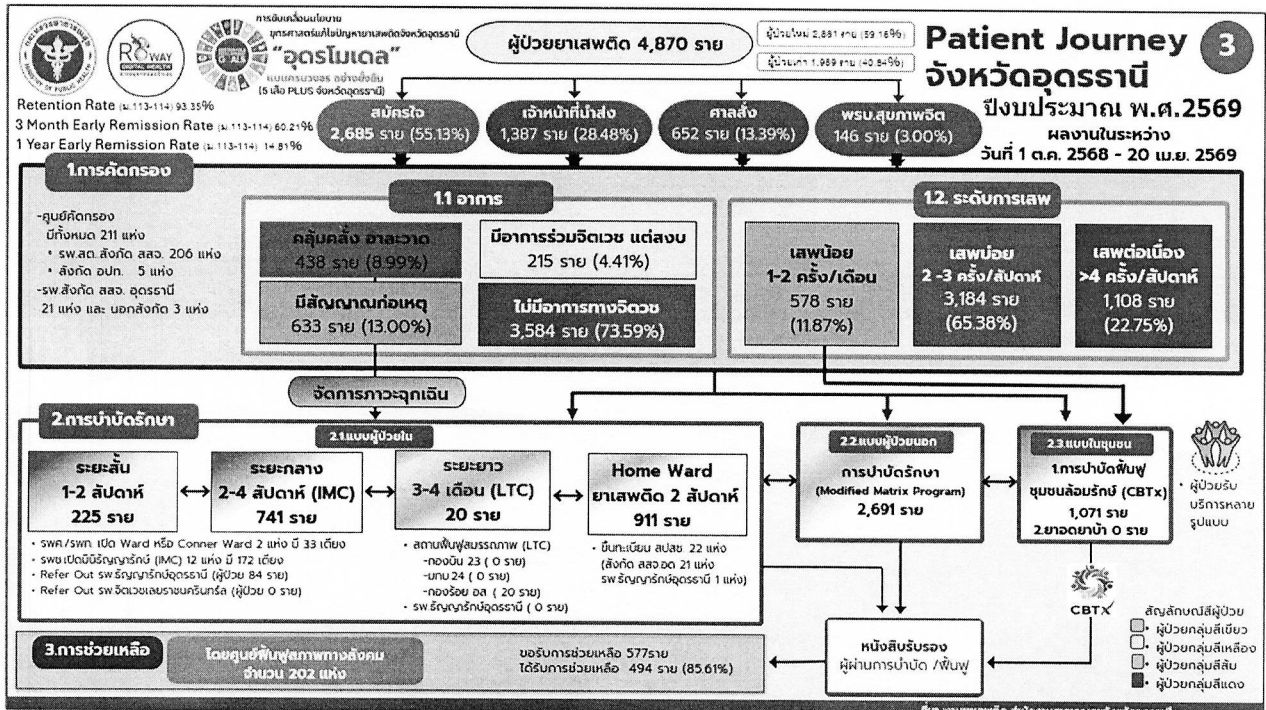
การขับเคลื่อนนโยบาย ยุทธศาสตร์แก้ไขปัญหายาเสพติดจังหวัดอุดรธานี
"อุดรโมเดล"
แบบครบวงจร อย่างยั่งยืน (5 เสือ PLUS จังหวัดอุดรธานี)

ผู้ป่วยยาเสพติด 4,870 ราย

ผู้ป่วยใหม่ 2,881 ราย (59.16%)
ผู้ป่วยเก่า 1,989 ราย (40.84%)

Patient Journey 3
จังหวัดอุดรธานี
ปีงบประมาณ พ.ศ.2569
ผลงานในระหว่าง
วันที่ 1 ต.ค. 2568 - 20 เม.ย. 2569

Retention Rate (ม.113-114) 93.35%
3 Month Early Remission Rate (ม.113-114) 60.21%
1 Year Early Remission Rate (ม.113-114) 14.81%

สมัครใจ 2,685 ราย (55.13%)
เจ้าหน้าที่นำส่ง 1,387 ราย (28.48%)
ศาลสั่ง 652 ราย (13.39%)
พรบ.สุขภาพจิต 146 ราย (3.00%)

1.การคัดกรอง

-ศูนย์คัดกรอง มีทั้งหมด 211 แห่ง
• รพ.สต. สังกัด สสจ. 206 แห่ง
• สังกัด อปท. 5 แห่ง
-รพ.สังกัด สสจ. อุดรธานี 21 แห่ง และ นอกสังกัด 3 แห่ง

1.1 อาการ
คลุ้มคลั่ง อาละวาด 438 ราย (8.99%)
มีอาการร่วมจิตเวช แต่สงบ 215 ราย (4.41%)
มีสัญญาณก่อเหตุ 633 ราย (13.00%)
ไม่มีอาการทางจิตเวช 3,584 ราย (73.59%)

1.2. ระดับการเสพ
เสพน้อย 1-2 ครั้ง/เดือน 578 ราย (11.87%)
เสพบ่อย 2 -3 ครั้ง/สัปดาห์ 3,184 ราย (65.38%)
เสพต่อเนื่อง >4 ครั้ง/สัปดาห์ 1,108 ราย (22.75%)

จัดการภาวะฉุกเฉิน

2.การบำบัดรักษา
2.1แบบผู้ป่วยใน
ระยะสั้น 1-2 สัปดาห์ 225 ราย
ระยะกลาง 2-4 สัปดาห์ (IMC) 741 ราย
ระยะยาว 3-4 เดือน (LTC) 20 ราย
Home Ward ยาเสพติด 2 สัปดาห์ 911 ราย

• รพศ./รพท. เปิด Ward หรือ Conner Ward 2 แห่ง มี 33 เตียง
• รพช.เปิดมินิธัญญารักษ์ (IMC) 12 แห่ง มี 172 เตียง
• Refer Out รพ.ธัญญารักษ์อุดรธานี (ผู้ป่วย 84 ราย)
• Refer Out รพ.จิตเวชเลยราชนครินทร์ (ผู้ป่วย 0 ราย)

• สถานฟื้นฟูสมรรถภาพ (LTC)
-กองบิน 23 ( 0 ราย)
-มทบ.24 ( 0 ราย)
-กองร้อย อส ( 20 ราย)
• รพ.ธัญญารักษ์อุดรธานี ( 0 ราย)

• ขึ้นทะเบียน สปสช 22 แห่ง (สังกัด สสจ.อด 21 แห่ง รพ.ธัญญารักษ์อุดรธานี 1 แห่ง)

2.2แบบผู้ป่วยนอก
การบำบัดรักษา (Modified Matrix Program) 2,691 ราย

2.3แบบในชุมชน
1.การบำบัดฟื้นฟู ชุมชนล้อมรักษ์ (CBTx) 1,071 ราย
2.ยาอดยาบ้า 0 ราย

• ผู้ป่วยรับบริการหลายรูปแบบ

CBTX

สัญลักษณ์สีผู้ป่วย
• ผู้ป่วยกลุ่มสีเขียว
• ผู้ป่วยกลุ่มสีเหลือง
• ผู้ป่วยกลุ่มสีส้ม
• ผู้ป่วยกลุ่มสีแดง

3.การช่วยเหลือ
โดยศูนย์ฟื้นฟูสภาพทางสังคม จำนวน 202 แห่ง
ขอรับการช่วยเหลือ 577ราย
ได้รับการช่วยเหลือ 494 ราย (85.61%)

หนังสือรับรอง ผู้ผ่านการบำบัด /ฟื้นฟู

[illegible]